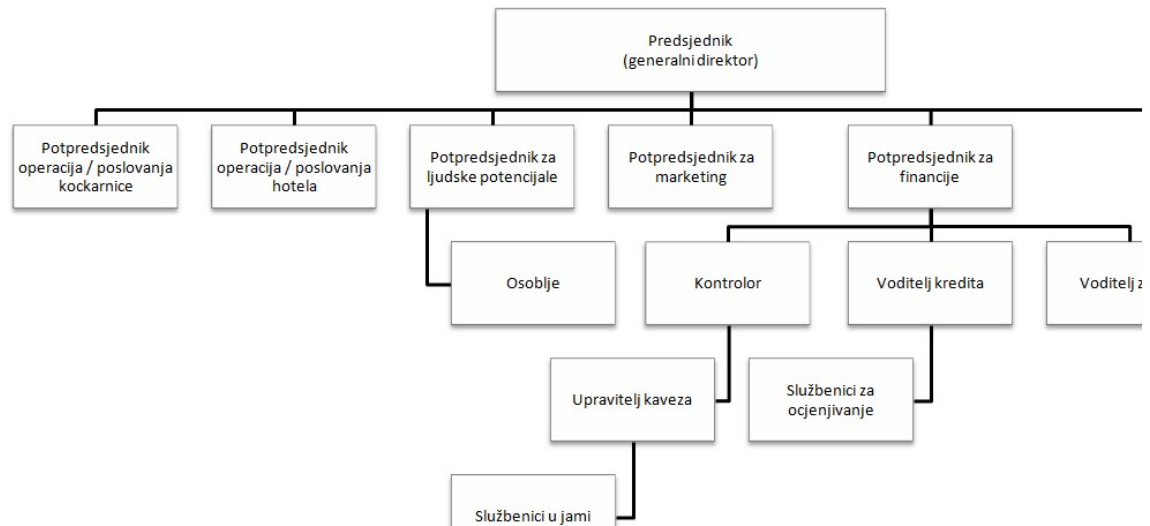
Predsjednik
(generalni direktor)

Potpredsjednik operacija / poslovanja kockarnice

Potpredsjednik operacija / poslovanja hotela

Potpredsjednik za ljudske potencijale

Potpredsjednik za marketing

Potpredsjednik za financije

Osoblje

Kontrolor

Voditelj kredita

Voditelj z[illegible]

Upravitelj kaveza

Službenici za ocjenjivanje

Službenici u jami